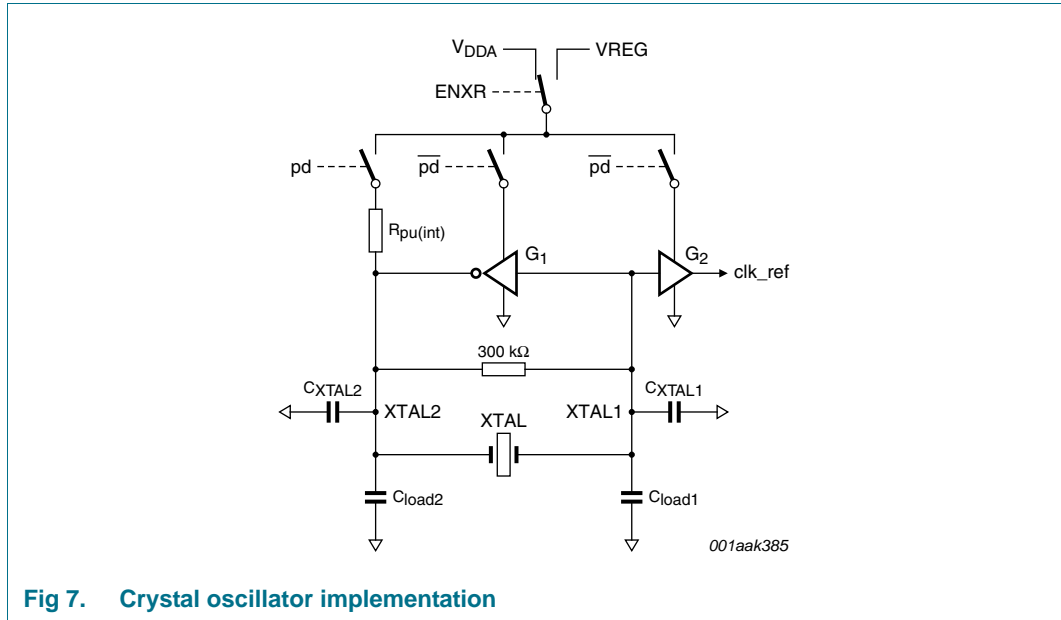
$V_{DDA}$
VREG
ENXR
pd
$\overline{pd}$
$\overline{pd}$
$R_{pu(int)}$
$G_1$
$G_2$
clk_ref
300 kΩ
$C_{XTAL2}$
XTAL2
XTAL
XTAL1
$C_{XTAL1}$
$C_{load2}$
$C_{load1}$
001aak385

**Fig 7. Crystal oscillator implementation**